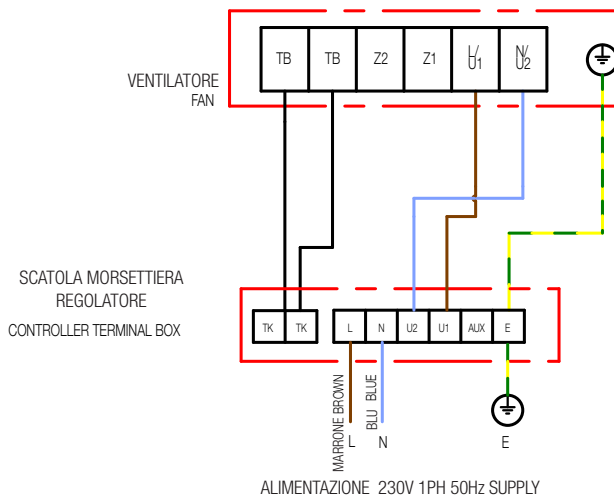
VENTILATORE
FAN

| TB | TB | Z2 | Z1 | L/U1 | N/U2 |
|---|---|---|---|---|---|

SCATOLA MORSETTIERA
REGOLATORE
CONTROLLER TERMINAL BOX

| TK | TK |
|---|---|

| L | N | U2 | U1 | AUX | E |
|---|---|---|---|---|---|

MARRONE BROWN
BLU BLUE

L N E

ALIMENTAZIONE 230V 1PH 50Hz SUPPLY